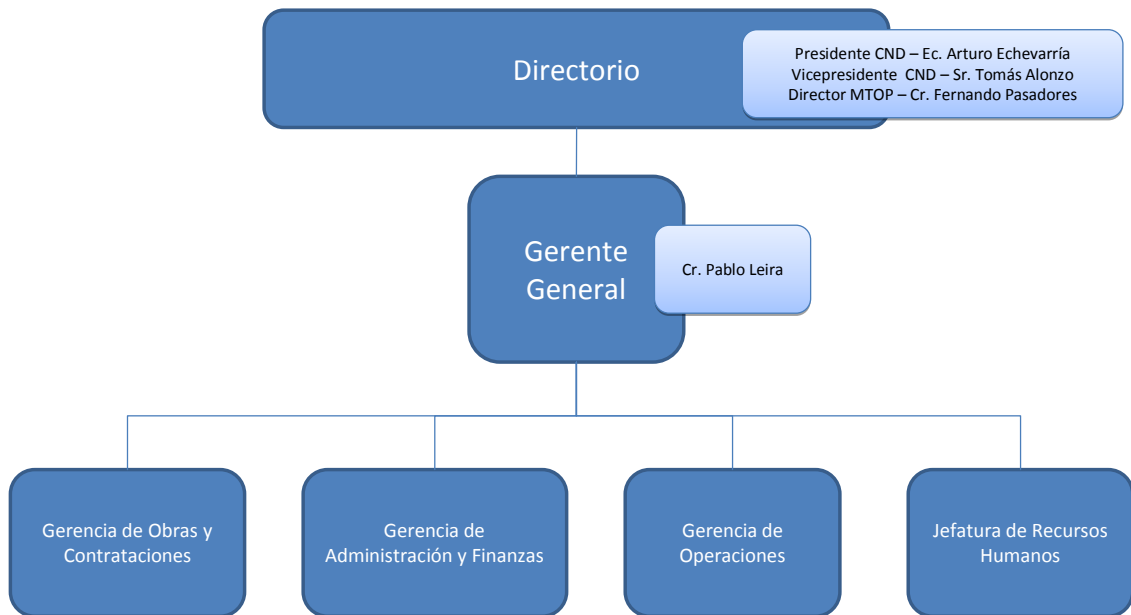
Directorio

Presidente CND – Ec. Arturo Echevarría
Vicepresidente CND – Sr. Tomás Alonzo
Director MTOP – Cr. Fernando Pasadores

Gerente General

Cr. Pablo Leira

Gerencia de Obras y Contrataciones

Gerencia de Administración y Finanzas

Gerencia de Operaciones

Jefatura de Recursos Humanos